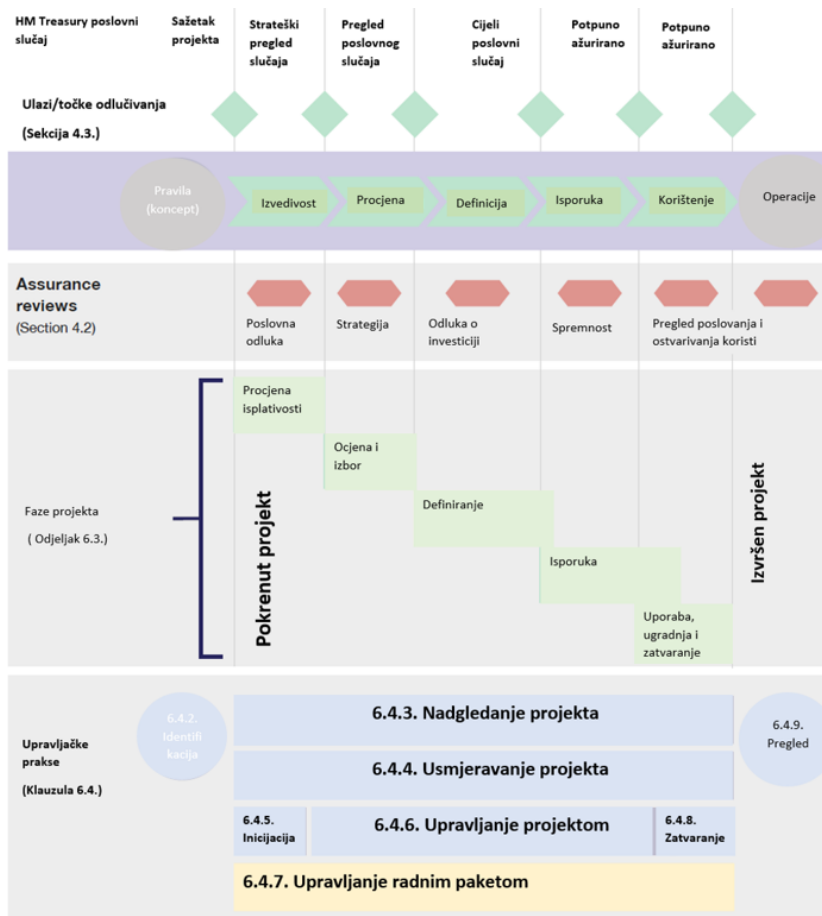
HM Treasury poslovni slučaj

Sažetak projekta

Strateški pregled slučaja

Pregled poslovnog slučaja

Cijeli poslovni slučaj

Potpuno ažurirano

Potpuno ažurirano

Ulazi/točke odlučivanja

(Sekcija 4.3.)

Pravila (koncept)

Izvedivost

Procjena

Definicija

Isporuka

Korištenje

Operacije

Assurance reviews

(Section 4.2)

Poslovna odluka

Strategija

Odluka o investiciji

Spremnost

Pregled poslovanja i ostvarivanja koristi

Faze projekta

( Odjeljak 6.3.)

Pokrenut projekt

Procjena isplativosti

Ocjena i izbor

Definiranje

Isporuka

Uporaba, ugradnja i zatvaranje

Izvršen projekt

Upravljačke prakse

(Klauzula 6.4.)

6.4.2. Identifikacija

6.4.3. Nadgledanje projekta

6.4.4. Usmjeravanje projekta

6.4.5. Inicijacija

6.4.6. Upravljanje projektom

6.4.8. Zatvaranje

6.4.9. Pregled

6.4.7. Upravljanje radnim paketom